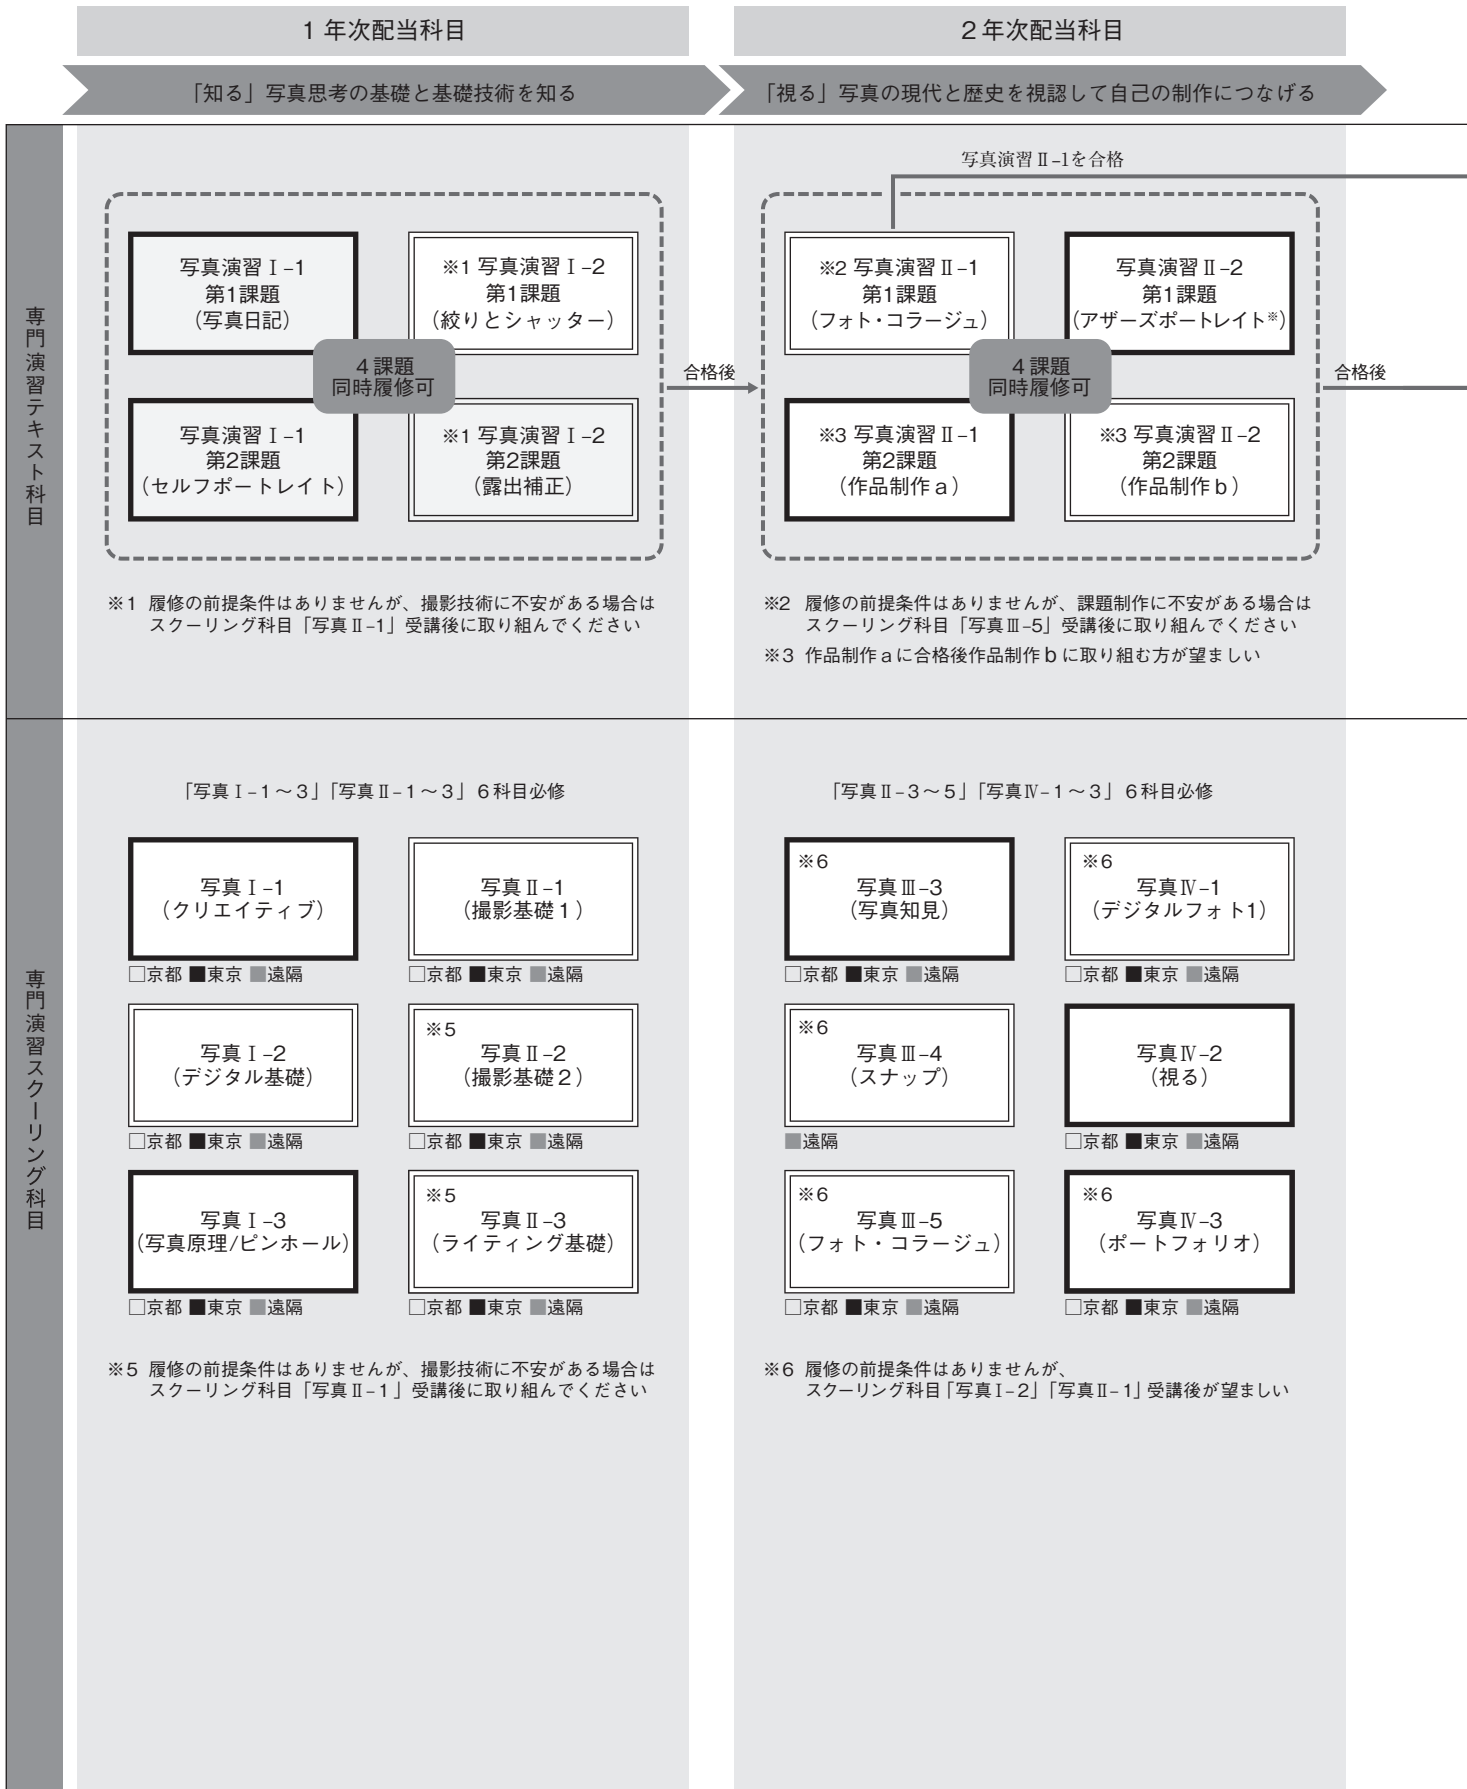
1 年次配当科目

2 年次配当科目

「知る」写真思考の基礎と基礎技術を知る

「視る」写真の現代と歴史を視認して自己の制作につなげる

専門演習テキスト科目

写真演習 I–1
第1課題
(写真日記)

※1 写真演習 I–2
第1課題
(絞りとシャッター)

4 課題
同時履修可

写真演習 I–1
第2課題
(セルフポートレイト)

※1 写真演習 I–2
第2課題
(露出補正)

※1 履修の前提条件はありませんが、撮影技術に不安がある場合はスクーリング科目「写真 II–1」受講後に取り組んでください

合格後

写真演習 II–1を合格

※2 写真演習 II–1
第1課題
(フォト・コラージュ)

写真演習 II–2
第1課題
(アザーズポートレイト※)

4 課題
同時履修可

※3 写真演習 II–1
第2課題
(作品制作 a)

※3 写真演習 II–2
第2課題
(作品制作 b)

合格後

※2 履修の前提条件はありませんが、課題制作に不安がある場合はスクーリング科目「写真 III–5」受講後に取り組んでください

※3 作品制作 a に合格後作品制作 b に取り組む方が望ましい

専門演習スクーリング科目

「写真 I–1〜3」「写真 II–1〜3」6科目必修

写真 I–1
(クリエイティブ)
□京都 ■東京 ■遠隔

写真 II–1
(撮影基礎 1)
□京都 ■東京 ■遠隔

写真 I–2
(デジタル基礎)
□京都 ■東京 ■遠隔

※5
写真 II–2
(撮影基礎 2)
□京都 ■東京 ■遠隔

写真 I–3
(写真原理/ピンホール)
□京都 ■東京 ■遠隔

※5
写真 II–3
(ライティング基礎)
□京都 ■東京 ■遠隔

※5 履修の前提条件はありませんが、撮影技術に不安がある場合はスクーリング科目「写真 II–1」受講後に取り組んでください

「写真 III–3〜5」「写真 IV–1〜3」6科目必修

※6
写真 III–3
(写真知見)
□京都 ■東京 ■遠隔

※6
写真 IV–1
(デジタルフォト1)
□京都 ■東京 ■遠隔

※6
写真 III–4
(スナップ)
■遠隔

写真 IV–2
(視る)
□京都 ■東京 ■遠隔

※6
写真 III–5
(フォト・コラージュ)
□京都 ■東京 ■遠隔

※6
写真 IV–3
(ポートフォリオ)
□京都 ■東京 ■遠隔

※6 履修の前提条件はありませんが、スクーリング科目「写真 I–2」「写真 II–1」受講後が望ましい